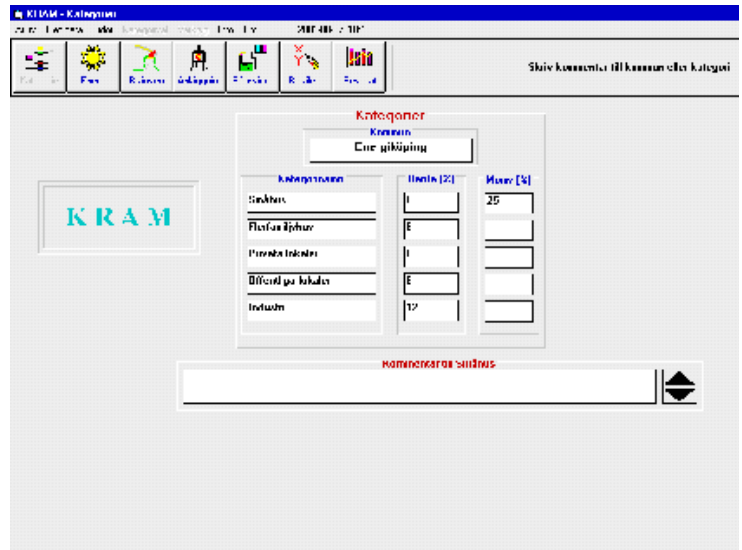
KRAM - Kategorier
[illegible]

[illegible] Ener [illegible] Enköping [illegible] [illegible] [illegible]

Skriv kommentar till kommun eller kategori

Kategorier

Kommun
Enn giköping

KRAM

| Kategorinamn | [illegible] (%) | Max (%) |
|---|---|---|
| Småhus | 1 | 25 |
| Flerfamiljshus | 6 | |
| Privata lokaler | 1 | |
| Offentliga lokaler | 6 | |
| Industri | 12 | |

Kommentar till småhus